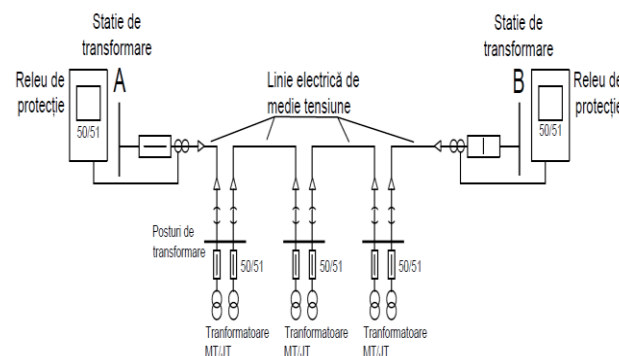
Statie de transformare

Releu de protecție

A

50/51

Linie electrică de medie tensiune

Statie de transformare

B

Releu de protecție

50/51

Posturi de transformare

50/51

50/51

50/51

Tranformatoare MT/JT

Tranformatoare MT/JT

Tranformatoare MT/JT